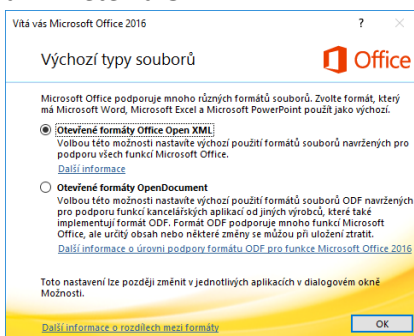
Vítá vás Microsoft Office 2016

?

Výchozí typy souborů

Office

Microsoft Office podporuje mnoho různých formátů souborů. Zvolte formát, který má Microsoft Word, Microsoft Excel a Microsoft PowerPoint použít jako výchozí.

Otevřené formáty Office Open XML
Volbou této možnosti nastavíte výchozí použití formátů souborů navržených pro podporu všech funkcí Microsoft Office.
Další informace

Otevřené formáty OpenDocument
Volbou této možnosti nastavíte výchozí použití formátů souborů ODF navržených pro podporu funkcí kancelářských aplikací od jiných výrobců, které také implementují formát ODF. Formát ODF podporuje mnoho funkcí Microsoft Office, ale určitý obsah nebo některé změny se můžou při uložení ztratit.
Další informace o úrovni podpory formátu ODF pro funkce Microsoft Office 2016

Toto nastavení lze později změnit v jednotlivých aplikacích v dialogovém okně Možnosti.

Další informace o rozdílech mezi formáty

OK